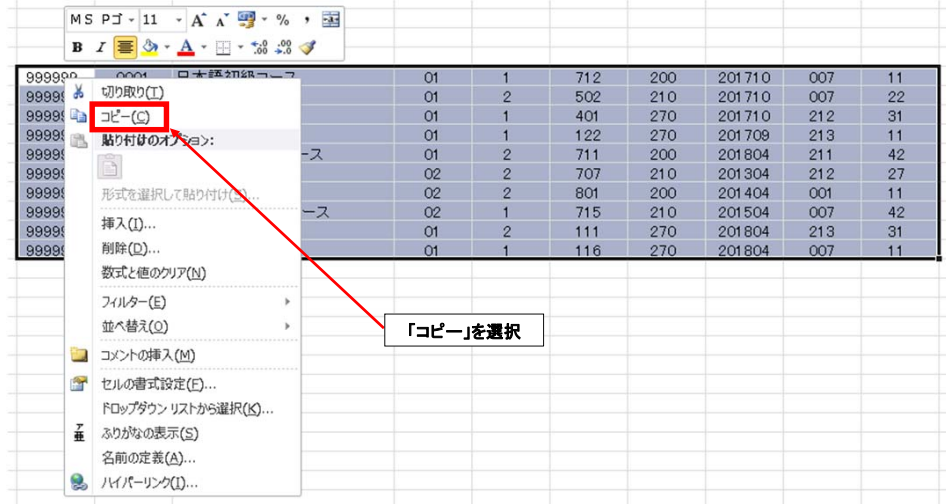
MS Pゴ 11 A A % ,
B I A

| 999999 | 0001 | 日本語初級コース | 01 | 1 | 712 | 200 | 201710 | 007 | 11 |
|---|---|---|---|---|---|---|---|---|---|
| 99999 | | | 01 | 2 | 502 | 210 | 201710 | 007 | 22 |
| 99999 | | | 01 | 1 | 401 | 270 | 201710 | 212 | 31 |
| 99999 | | | 01 | 1 | 122 | 270 | 201709 | 213 | 11 |
| 99999 | | ース | 01 | 2 | 711 | 200 | 201804 | 211 | 42 |
| 99999 | | | 02 | 2 | 707 | 210 | 201304 | 212 | 27 |
| 99999 | | | 02 | 2 | 801 | 200 | 201404 | 001 | 11 |
| 99999 | | ース | 02 | 1 | 715 | 210 | 201504 | 007 | 42 |
| 99999 | | | 01 | 2 | 111 | 270 | 201804 | 213 | 31 |
| 99999 | | | 01 | 1 | 116 | 270 | 201804 | 007 | 11 |

切り取り(T)
コピー(C)
貼り付けのオプション:
形式を選択して貼り付け(S)...
挿入(I)...
削除(D)...
数式と値のクリア(N)
フィルター(E)
並べ替え(O)
コメントの挿入(M)
セルの書式設定(F)...
ドロップダウン リストから選択(K)...
ふりがなの表示(S)
名前の定義(A)...
ハイパーリンク(I)...

「コピー」を選択